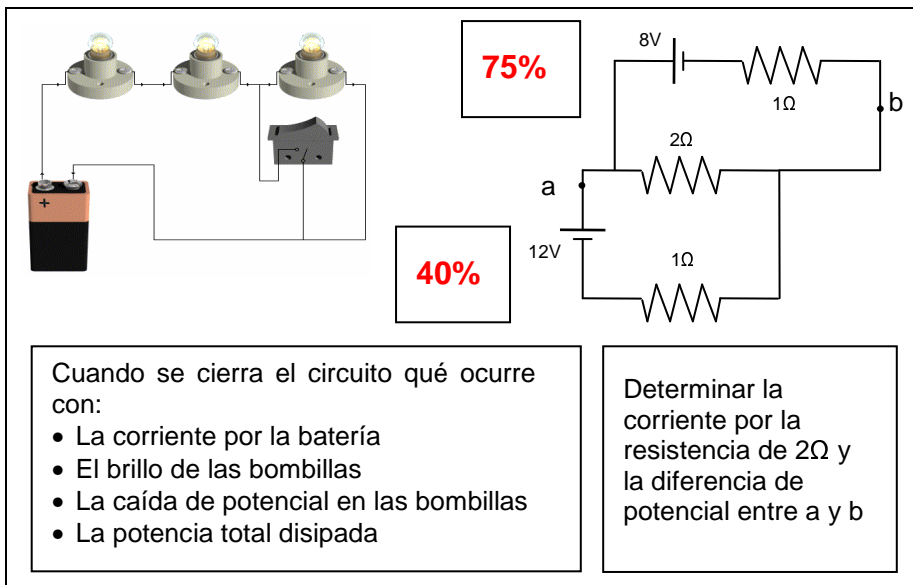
+

75%

40%

8V

1Ω

b

2Ω

a

12V

1Ω

Cuando se cierra el circuito qué ocurre con:
- La corriente por la batería
- El brillo de las bombillas
- La caída de potencial en las bombillas
- La potencia total disipada

Determinar la corriente por la resistencia de 2Ω y la diferencia de potencial entre a y b